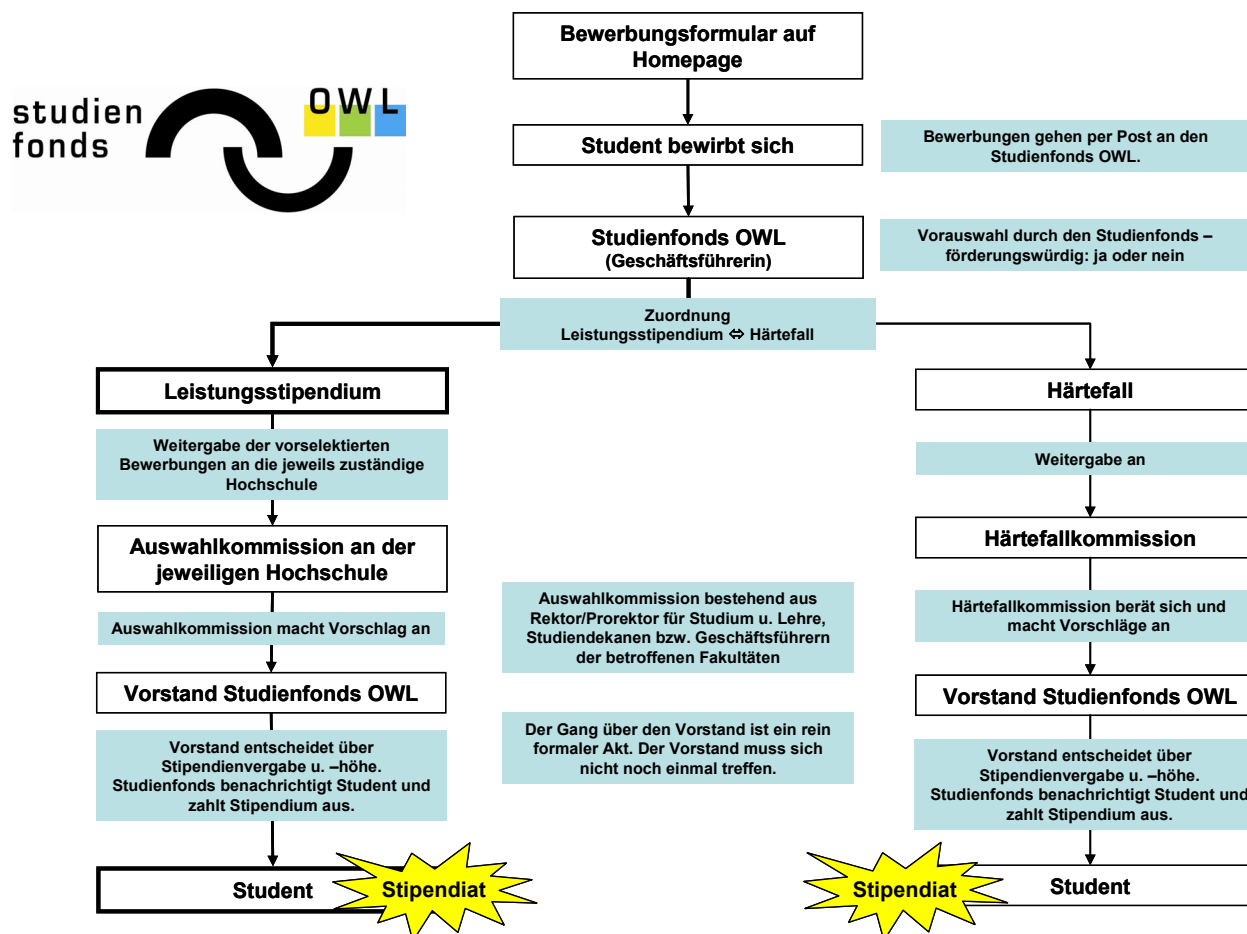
studien fonds OWL

Bewerbungsformular auf Homepage

Student bewirbt sich

Bewerbungen gehen per Post an den Studienfonds OWL.

Studienfonds OWL (Geschäftsführerin)

Vorauswahl durch den Studienfonds – förderungswürdig: ja oder nein

Zuordnung Leistungsstipendium ⇔ Härtefall

Leistungsstipendium

Weitergabe der vorselektierten Bewerbungen an die jeweils zuständige Hochschule

Auswahlkommission an der jeweiligen Hochschule

Auswahlkommission macht Vorschlag an

Vorstand Studienfonds OWL

Vorstand entscheidet über Stipendienvergabe u. –höhe. Studienfonds benachrichtigt Student und zahlt Stipendium aus.

Student

Stipendiat

Auswahlkommission bestehend aus Rektor/Prorektor für Studium u. Lehre, Studiendekanen bzw. Geschäftsführern der betroffenen Fakultäten

Der Gang über den Vorstand ist ein rein formaler Akt. Der Vorstand muss sich nicht noch einmal treffen.

Härtefall

Weitergabe an

Härtefallkommission

Härtefallkommission berät sich und macht Vorschläge an

Vorstand Studienfonds OWL

Vorstand entscheidet über Stipendienvergabe u. –höhe. Studienfonds benachrichtigt Student und zahlt Stipendium aus.

Stipendiat

Student